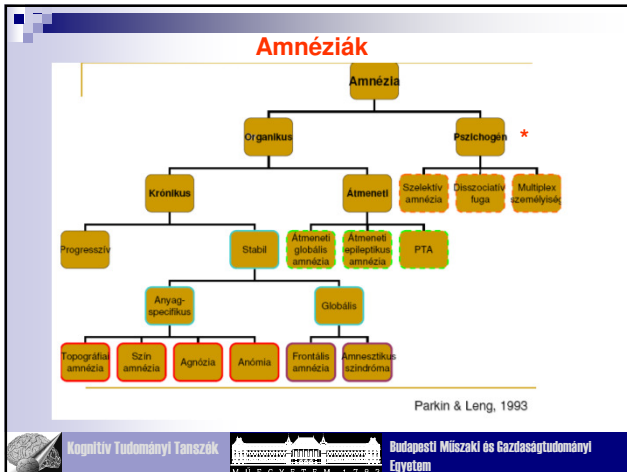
Amnéziák

Amnézia

Organikus

Pszichogén

*

Krónikus

Átmeneti

Szelektív amnézia

Disszociatív fuga

Multiplex személyiség

Progresszív

Stabil

Átmeneti globális amnézia

Átmeneti epileptikus amnézia

PTA

Anyag-specifikus

Globális

Topográfiai amnézia

Szín amnézia

Agnózia

Anómia

Frontális amnézia

Amnesztikus szindróma

Parkin & Leng, 1993

Kognitív Tudományi Tanszék

Budapesti Műszaki és Gazdaságtudományi Egyetem